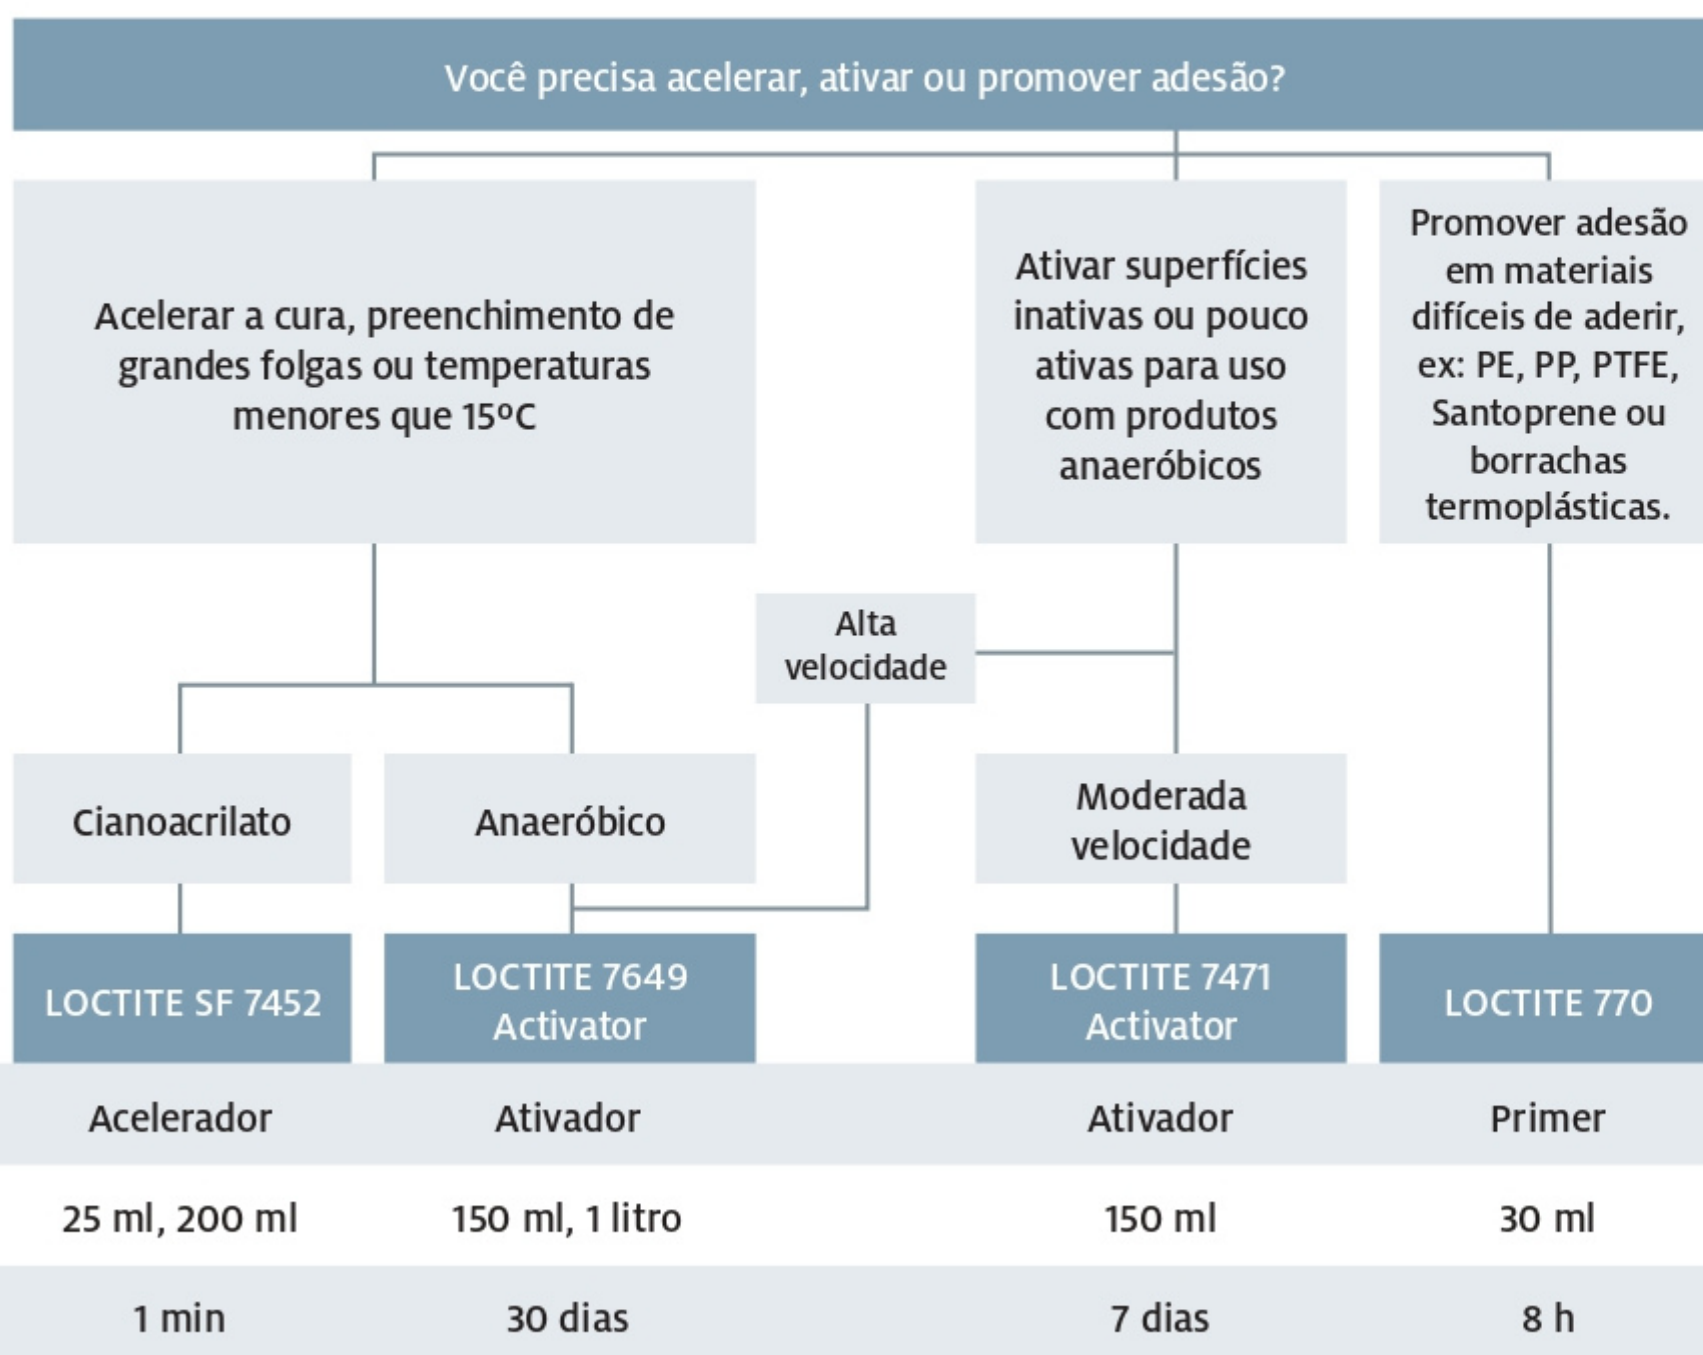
Você precisa acelerar, ativar ou promover adesão?

Acelerar a cura, preenchimento de grandes folgas ou temperaturas menores que 15ºC

Ativar superfícies inativas ou pouco ativas para uso com produtos anaeróbicos

Promover adesão em materiais difíceis de aderir, ex: PE, PP, PTFE, Santoprene ou borrachas termoplásticas.

Alta velocidade

Cianoacrilato

Anaeróbico

Moderada velocidade

| LOCTITE SF 7452 | LOCTITE 7649 Activator | LOCTITE 7471 Activator | LOCTITE 770 |
|---|---|---|---|
| Acelerador | Ativador | Ativador | Primer |
| 25 ml, 200 ml | 150 ml, 1 litro | 150 ml | 30 ml |
| 1 min | 30 dias | 7 dias | 8 h |